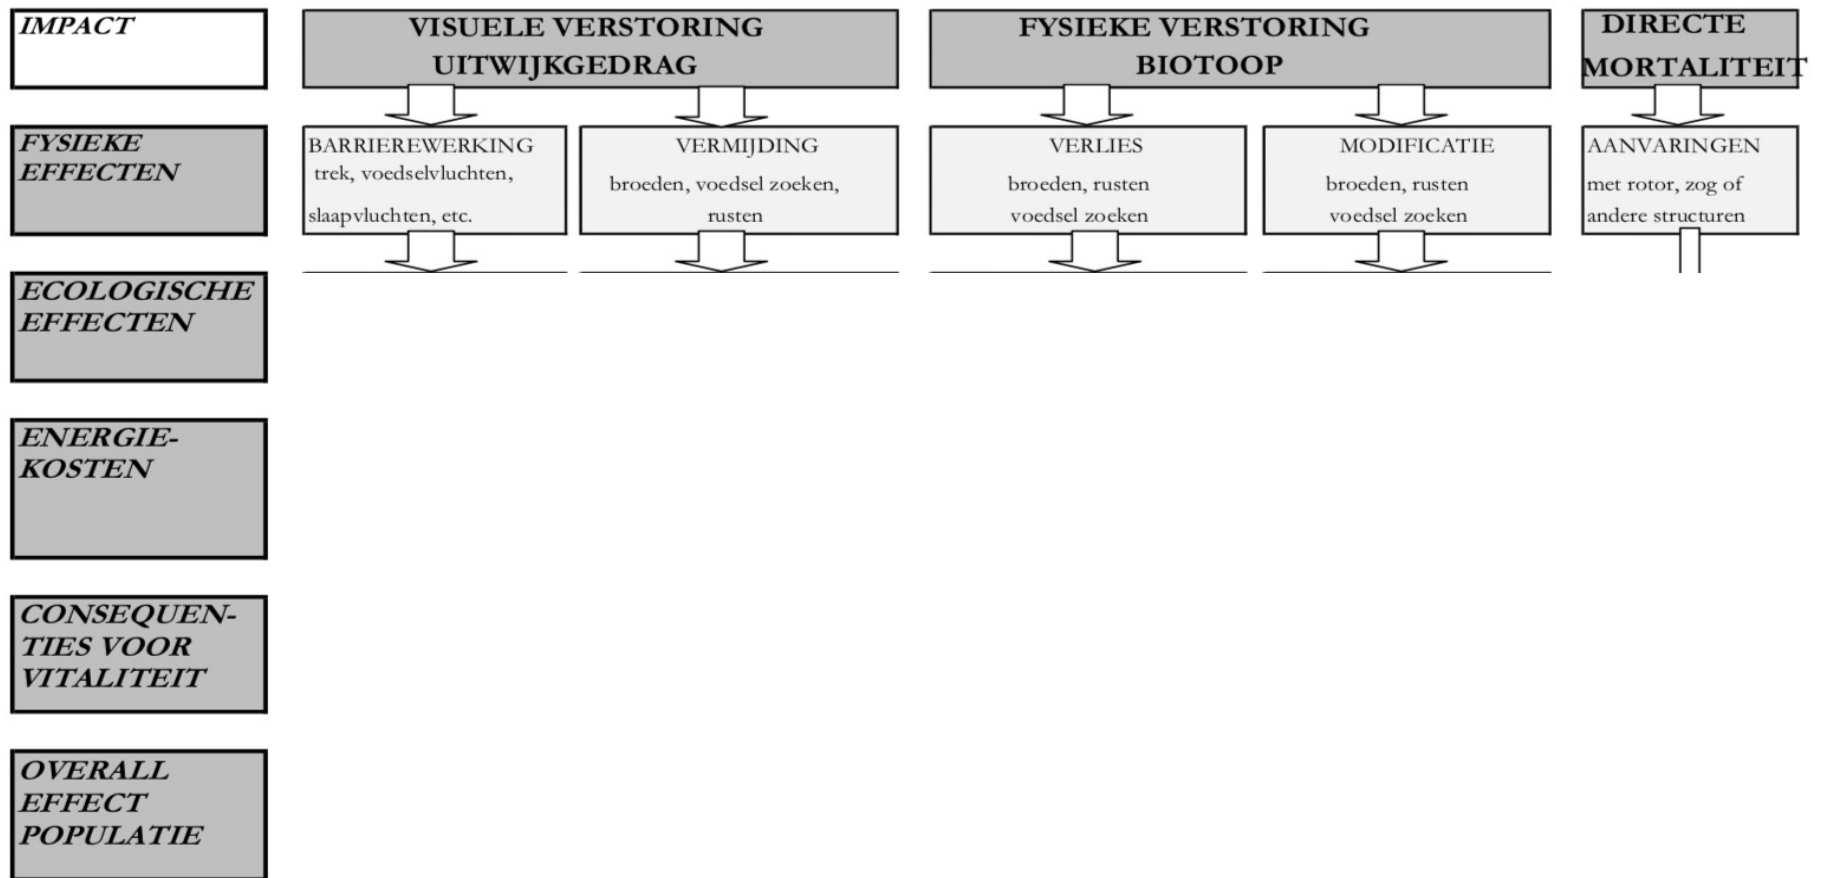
IMPACT

VISUELE VERSTORING UITWIJKGEDRAG

FYSIEKE VERSTORING BIOTOOP

DIRECTE MORTALITEIT

FYSIEKE EFFECTEN

BARRIEREWERKING
trek, voedselvluchten, slaapvluchten, etc.

VERMIJDING
broeden, voedsel zoeken, rusten

VERLIES
broeden, rusten voedsel zoeken

MODIFICATIE
broeden, rusten voedsel zoeken

AANVARINGEN
met rotor, zog of andere structuren

ECOLOGISCHE EFFECTEN

ENERGIE-KOSTEN

CONSEQUENTIES VOOR VITALITEIT

OVERALL EFFECT POPULATIE